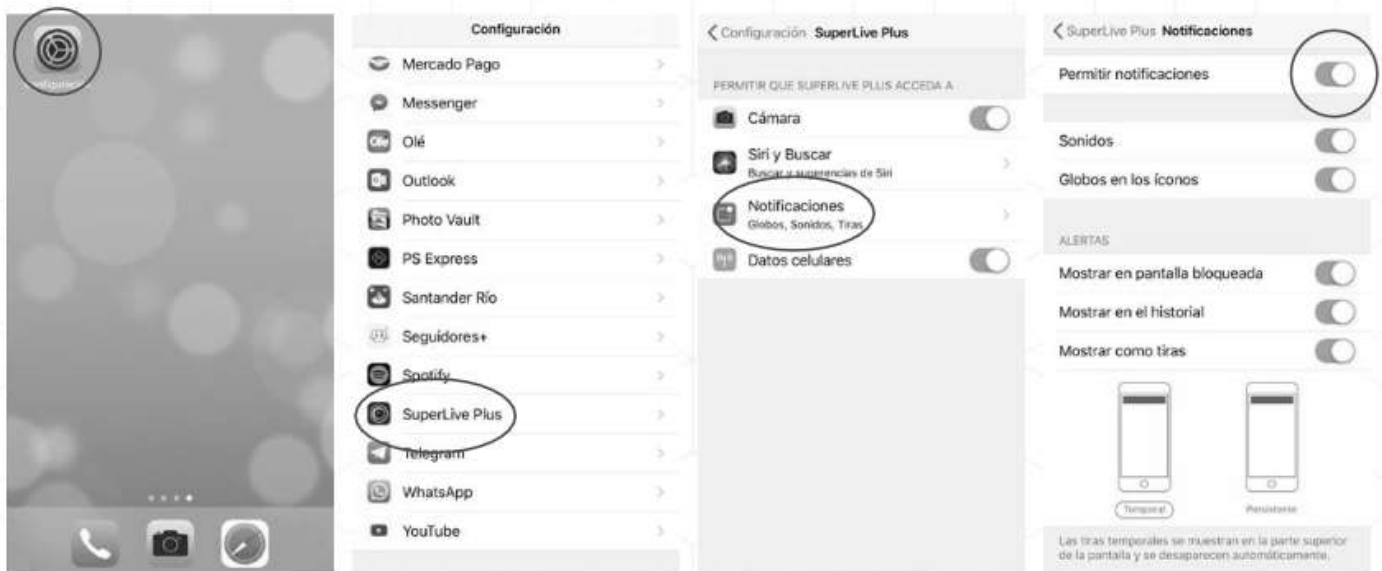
Configuración

Configuración

Mercado Pago

Messenger

Olé

Outlook

Photo Vault

PS Express

Santander Río

Seguidores+

Spotify

SuperLive Plus

Telegram

WhatsApp

YouTube

Configuración SuperLive Plus

PERMITIR QUE SUPERLIVE PLUS ACCEDA A

Cámara

Siri y Buscar
Buscar y sugerencias de Siri

Notificaciones
Globos, Sonidos, Tiras

Datos celulares

SuperLive Plus Notificaciones

Permitir notificaciones

Sonidos

Globos en los íconos

ALERTAS

Mostrar en pantalla bloqueada

Mostrar en el historial

Mostrar como tiras

Temporal

Persistente

Las tiras temporales se muestran en la parte superior de la pantalla y se desaparecen automáticamente.